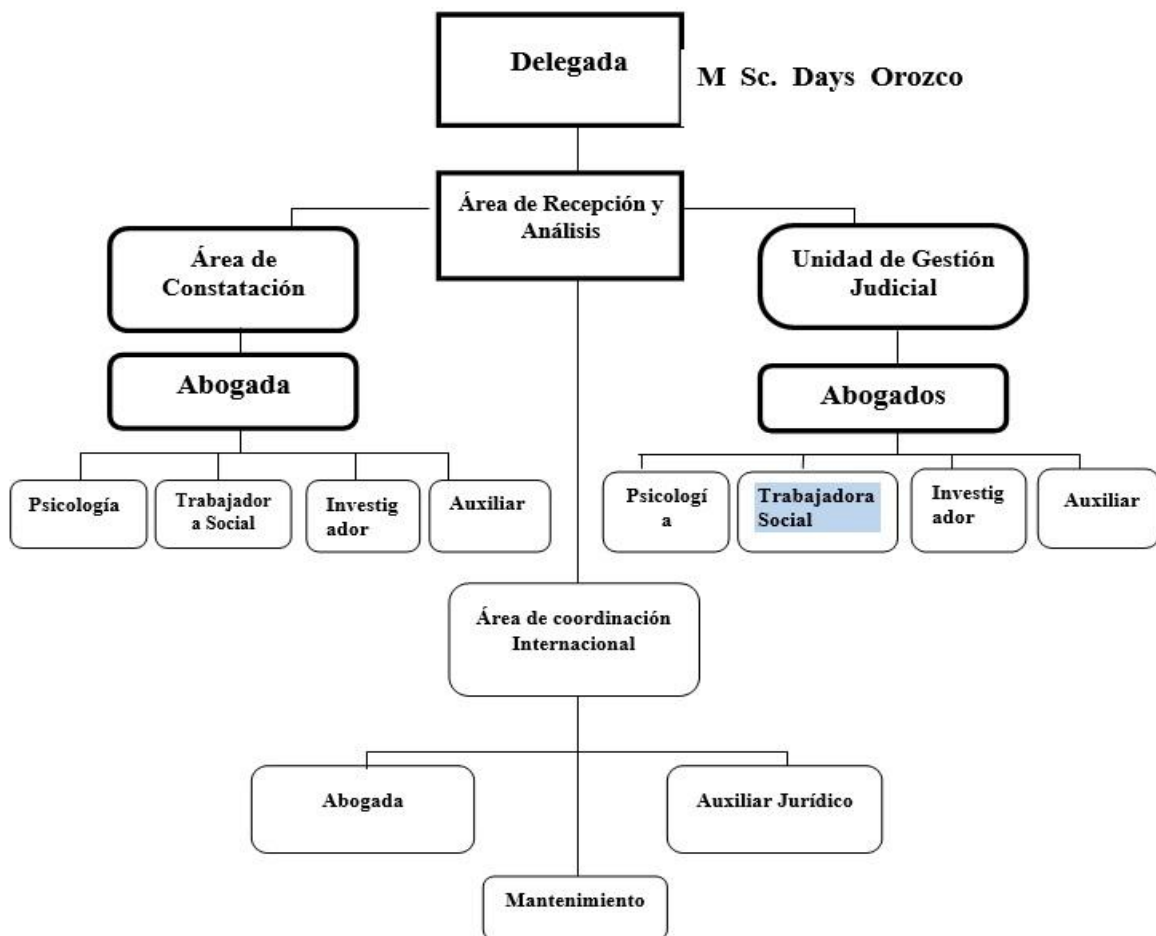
Delegada

M Sc. Days Orozco

Área de Recepción y Análisis

Área de Constatación

Unidad de Gestión Judicial

Abogada

Abogados

Psicología

Trabajador a Social

Investig ador

Auxiliar

Psicologí a

Trabajadora Social

Investig ador

Auxiliar

Área de coordinación Internacional

Abogada

Auxiliar Jurídico

Mantenimiento